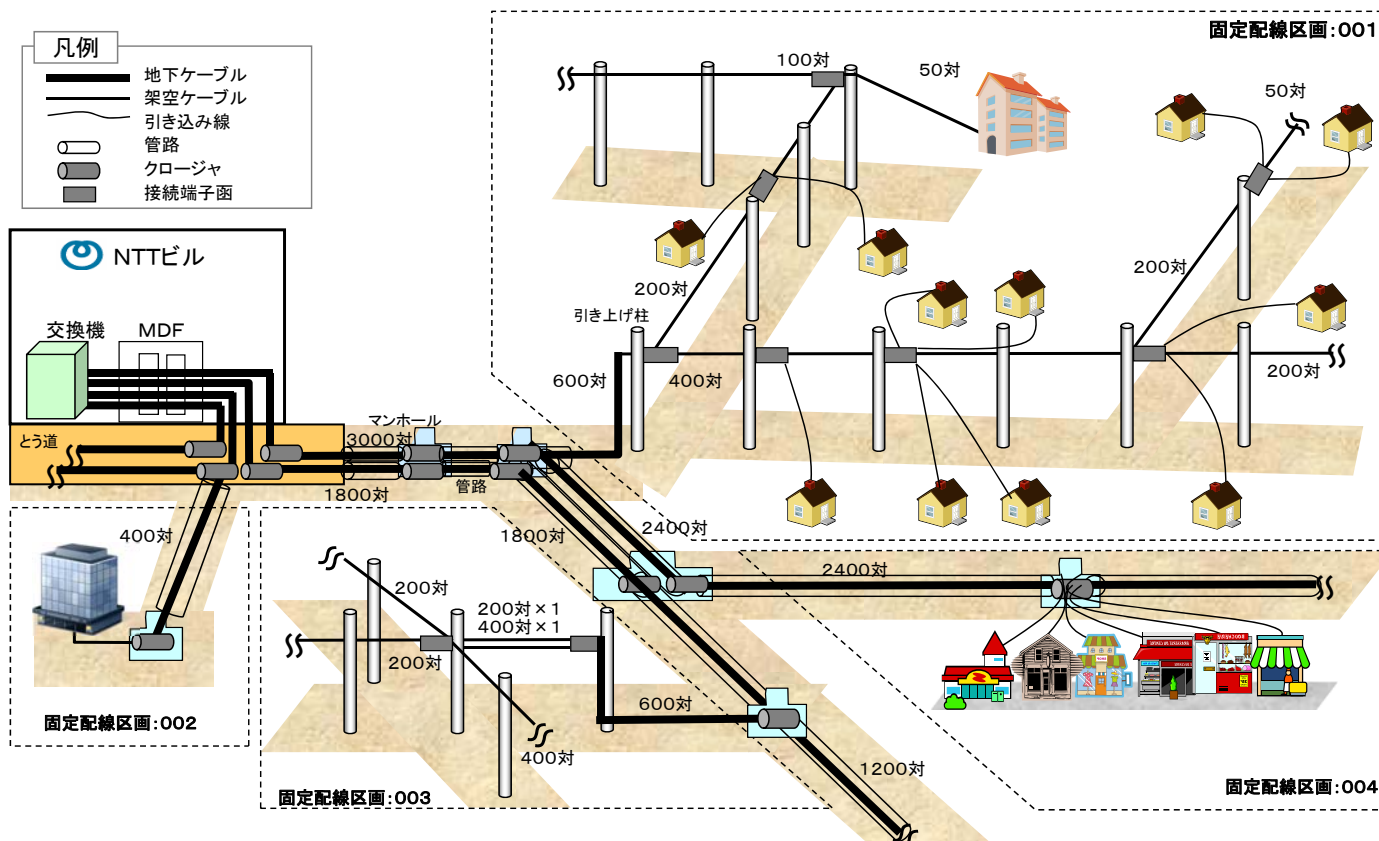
凡例
地下ケーブル
架空ケーブル
引き込み線
管路
クロージャ
接続端子函

NTTビル
交換機
MDF
とう道

固定配線区画:001
100対
50対
50対
200対
200対
引き上げ柱
600対
400対
200対
マンホール
3000対
1800対
管路
1800対
2400対
2400対
400対
200対
200対×1
400対×1
200対
600対
400対
1200対
固定配線区画:002
固定配線区画:003
固定配線区画:004